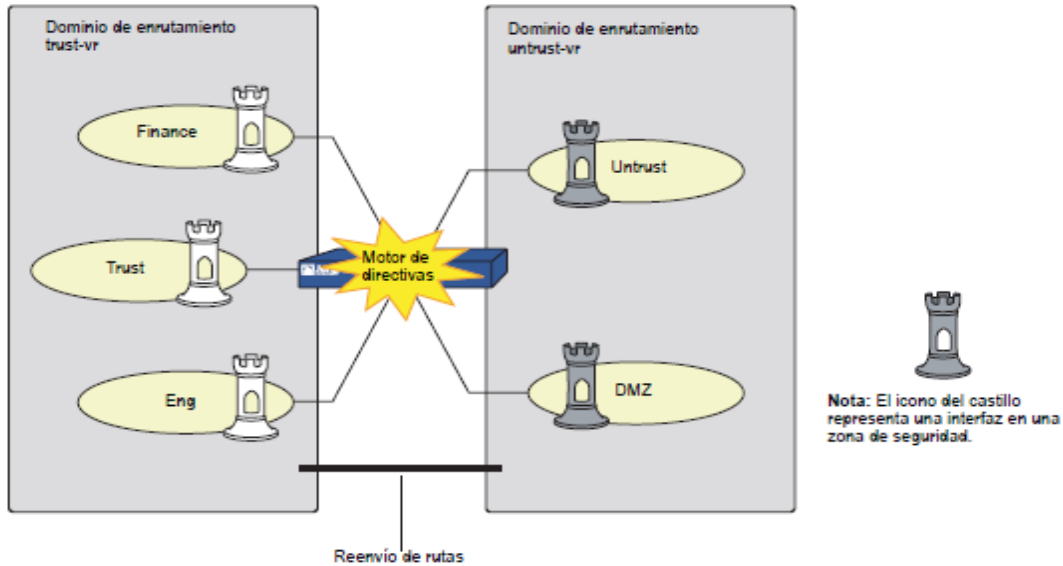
Dominio de enrutamiento trust-vr

Finance

Trust

Eng

Dominio de enrutamiento untrust-vr

Untrust

DMZ

Motor de directivas

Reenvío de rutas

Nota: El icono del castillo representa una interfaz en una zona de seguridad.